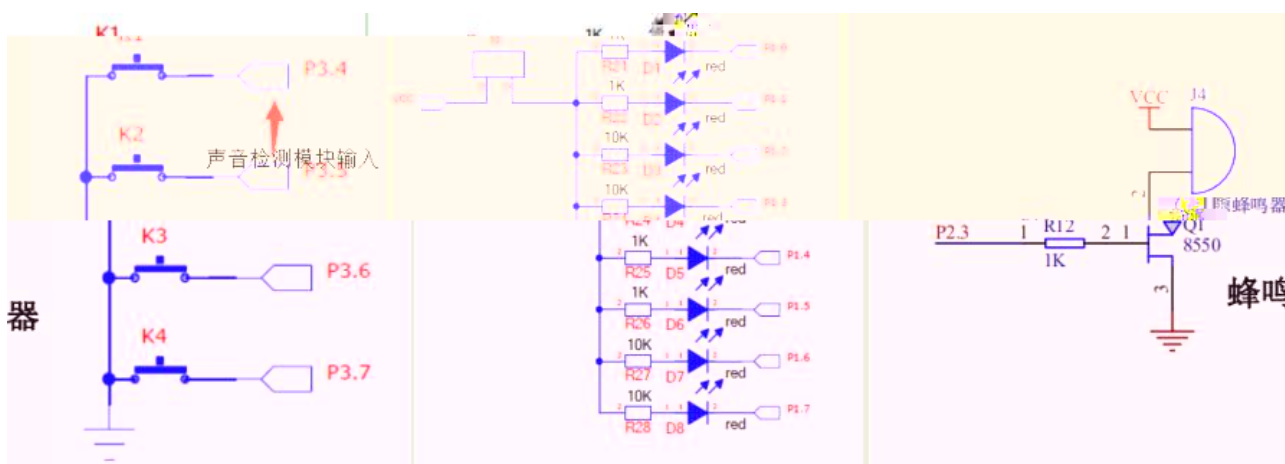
K1
P3.4
K2
声音检测模块输入
P3.5
K3
P3.6
器
K4
P3.7
1K
R21 D1
red
P1.0
VCC
1K
R22 D2
red
P1.1
10K
R23 D3
red
P1.2
10K
R24 D4
red
1K
R25 D5
red
P1.4
1K
R26 D6
red
P1.5
10K
R27 D7
red
P1.6
10K
R28 D8
red
P1.7
VCC
J4
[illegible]蜂鸣器
P2.3
1
R12
2
1
Q1
8550
1K
3
蜂鸣